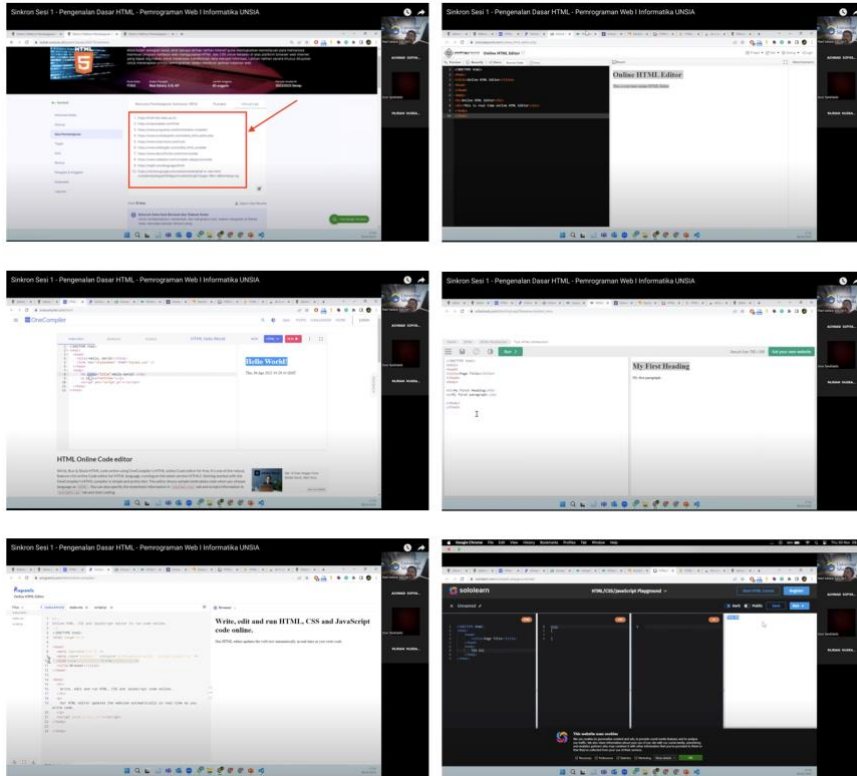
Sinkron Sesi 1 - Pengenalan Dasar HTML - Pemrograman Web I Informatika UNSIA

Sinkron Sesi 1 - Pengenalan Dasar HTML - Pemrograman Web I Informatika UNSIA

Online HTML Editor

Sinkron Sesi 1 - Pengenalan Dasar HTML - Pemrograman Web I Informatika UNSIA

OneCompiler

HTML Code Mirror

Hello World!

HTML Online Code editor

Sinkron Sesi 1 - Pengenalan Dasar HTML - Pemrograman Web I Informatika UNSIA

My First Heading

My first paragraph.

Sinkron Sesi 1 - Pengenalan Dasar HTML - Pemrograman Web I Informatika UNSIA

Write, edit and run HTML, CSS and JavaScript code online.

Google Chrome File Edit View History Bookmarks Profiles Tab Window Help

sololearn

HTML/CSS/JavaScript Playground

This website uses cookies